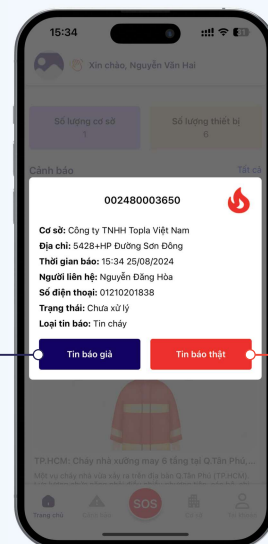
15:34

Xin chào, Nguyễn Văn Hai

Số lượng cơ sở
1

Số lượng thiết bị
6

Cảnh báo

Tất cả

002480003650

**Cơ sở:** Công ty TNHH Topla Việt Nam
**Địa chỉ:** 5428+HP Đường Sơn Đông
**Thời gian báo:** 15:34 25/08/2024
**Người liên hệ:** Nguyễn Đăng Hòa
**Số điện thoại:** 01210201838
**Trạng thái:** Chưa xử lý
**Loại tin báo:** Tin cháy

Tin báo giả

Tin báo thật

TP.HCM: Cháy nhà xưởng may 6 tầng tại Q.Tân Phú ...

Một vụ cháy nhà xưởng may ở tầng ... tại Q.Tân Phú (TP.HCM)

Trang chủ

SOS